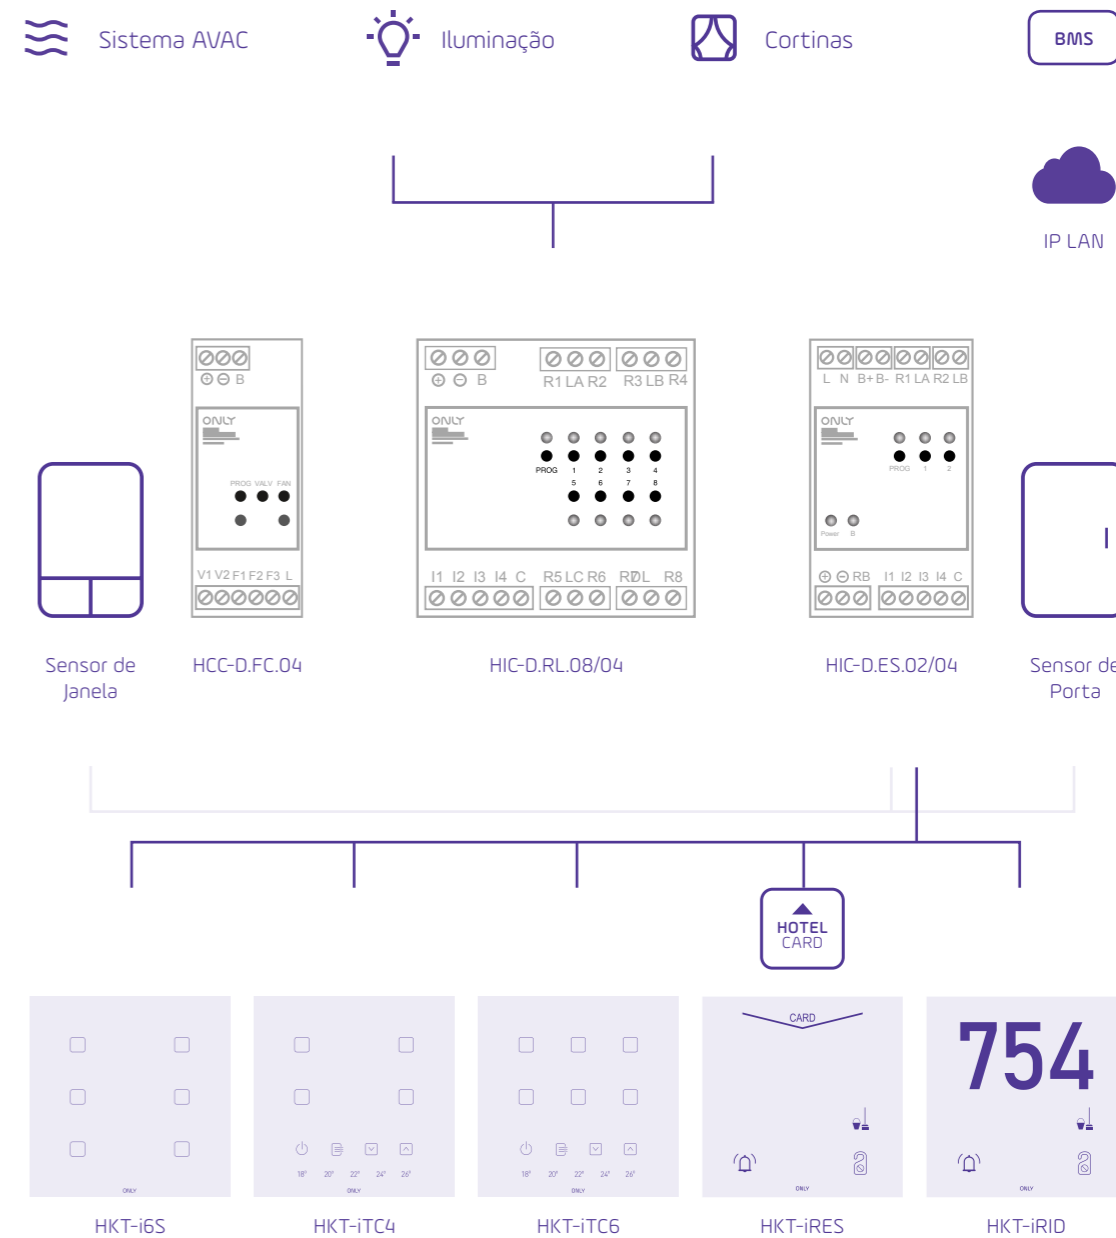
Sistema AVAC

Iluminação

Cortinas

BMS

IP LAN

⊕ ⊖ B

ONLY

PROG VALV FAN

V1 V2 F1 F2 F3 L

⊕ ⊖ B R1 LA R2 R3 LB R4

ONLY

PROG 1 2 3 4

5 6 7 8

I1 I2 I3 I4 C R5 LC R6 R7 DL R8

L N B+ B- R1 LA R2 LB

ONLY

PROG 1 2

Power B

⊕ ⊖ RB I1 I2 I3 I4 C

Sensor de Janela

HCC-D.FC.04

HIC-D.RL.08/04

HIC-D.ES.02/04

Sensor de Porta

HOTEL CARD

ONLY

18° 20° 22° 24° 26°

ONLY

18° 20° 22° 24° 26°

ONLY

CARD

ONLY

754

ONLY

HKT-i6S

HKT-iTC4

HKT-iTC6

HKT-iRES

HKT-iRID